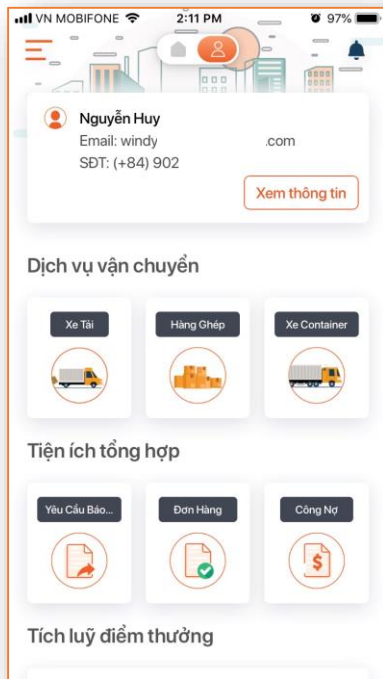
VN MOBIFONE 2:11 PM 97%

Nguyễn Huy
Email: windy .com
SĐT: (+84) 902

Xem thông tin

Dịch vụ vận chuyển

Xe Tải

Hàng Ghép

Xe Container

Tiện ích tổng hợp

Yêu Cầu Báo...

Đơn Hàng

Công Nợ

Tích luỹ điểm thưởng